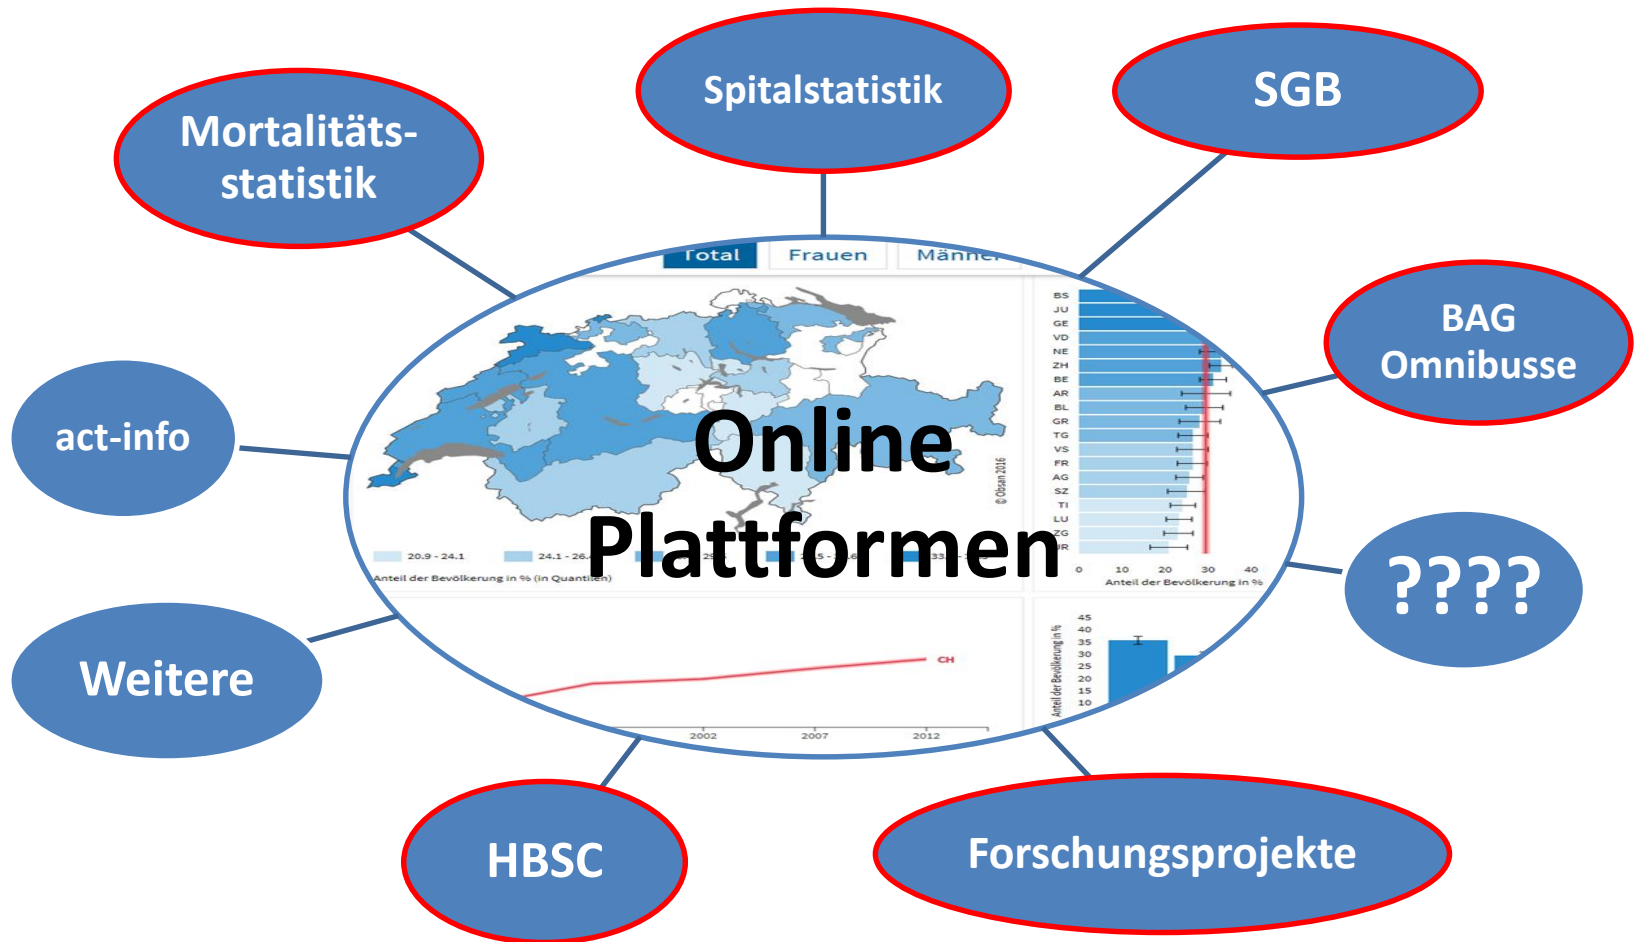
Mortalitätsstatistik

Spitalstatistik

SGB

BAG Omnibusse

act-info

????

Weitere

HBSC

Forschungsprojekte

Total | Frauen | Männer

Online Plattformen

BS
JU
GE
VD
NE
ZH
BE
AR
BL
GR
TG
VS
FR
AG
SZ
TI
LU
ZG
UR

0 10 20 30 40
Anteil der Bevölkerung in %

© Obsan 2016

20.9 - 24.1
24.1 - 26.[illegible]
Anteil der Bevölkerung in % (in Quantilen)

CH
2002 2007 2012

45
40
35
30
25
20
15
10
Anteil der Bevölkerung in %